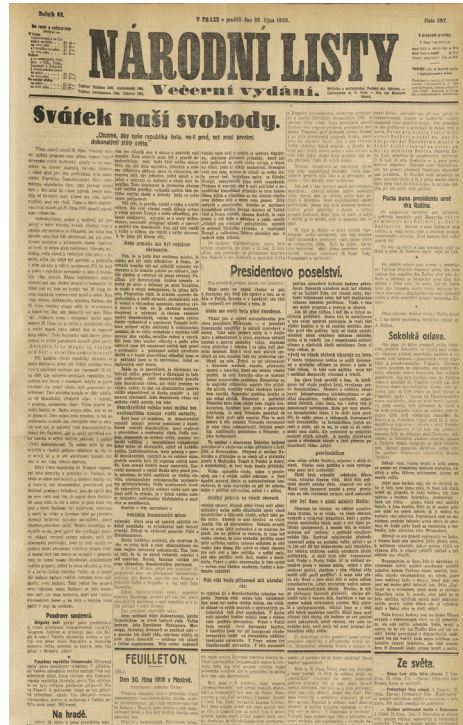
Ročník 63.

V PRAZE v pátek dne 28. října 1923.

Číslo 297.

NÁRODNÍ LISTY

Večerní vydání.

Svátek naší svobody.

„Ocenme, aby naše republika byla, ne-li prvé, tedy mezi prvními dokonalým státy světa.

Presidentovo poselství.

FEUILLETON.

Den 30. října 1918 v Plzni.

Na hradě.

Pocta pana presidenta ministra Rašína.

Sokolská oslava.

Ze světa.

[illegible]